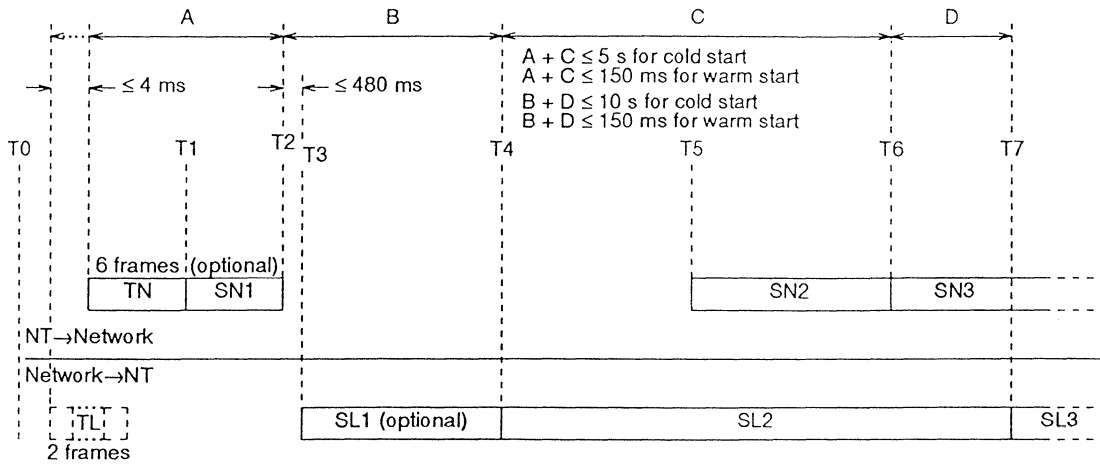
A B C D

A + C ≤ 5 s for cold start
A + C ≤ 150 ms for warm start
B + D ≤ 10 s for cold start
B + D ≤ 150 ms for warm start

≤ 4 ms
≤ 480 ms

T0 T1 T2 T3 T4 T5 T6 T7

6 frames (optional)

| TN | SN1 |
|---|---|

| SN2 | SN3 |
|---|---|

NT→Network

Network→NT

TL
2 frames

| SL1 (optional) | SL2 | SL3 |
|---|---|---|